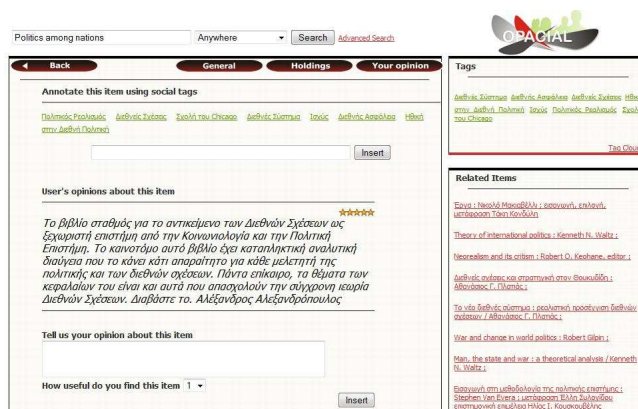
Politics among nations

Anywhere

Search

Advanced Search

OPACIAL

Back

General

Holdings

Your opinion

Annotate this item using social tags

Πολιτικός Ρεαλισμός Διεθνείς Σχέσεις Σχολή του Chicago Διεθνές Σύστημα Ισχύς Διεθνής Ασφάλεια Ηθική στην Διεθνή Πολιτική

Insert

User's opinions about this item

Το βιβλίο σταθμός για το αντικείμενο των Διεθνών Σχέσεων ως ξεχωριστή επιστήμη από την Κοινωνιολογία και την Πολιτική Επιστήμη. Το καινοτόμο αυτό βιβλίο έχει καταπληκτική αναλυτική διαύγεια που το κάνει κάτι απαραίτητο για κάθε μελετητή της πολιτικής και των διεθνών σχέσεων. Πάντα επίκαιρο, τα θέματα των κεφαλαίων του είναι και αυτό που απασχολούν την σύγχρονη ιεωρία Διεθνών Σχέσεων. Διαβάστε το. Αλέξανδρος Αλεξανδρόπουλος

Tell us your opinion about this item

How useful do you find this item 1

Insert

Tags

Διεθνές Σύστημα Διεθνής Ασφάλεια Διεθνείς Σχέσεις Ηθι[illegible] στην Διεθνή Πολιτική Ισχύς Πολιτικός Ρεαλισμός Σχολ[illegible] του Chicago

Tag Clou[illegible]

Related Items

Έργα : Νικολό Μακιαβέλλι ; εισαγωγή, επιλογή, μετάφραση Τάκη Κονδύλη

Theory of international politics : Kenneth N. Waltz ;

Neorealism and its critism : Robert O. Keohane, editor ;

Διεθνείς σχέσεις και στρατηγική στον Θουκυδίδη : Αθανάσιος Γ. Πλατιάς ;

Το νέο διεθνές σύστημα : ρεαλιστική προσέγγιση διεθνών σχέσεων / Αθανάσιος Γ. Πλατιάς ;

War and change in world politics : Robert Gilpin ;

Man, the state and war : a theoretical analysis / Kenneth N. Waltz ;

Εισαγωγή στη μεθοδολογία της πολιτικής επιστήμης : Stephen Van Evera ; μετάφραση Έλλη Συλλαίδου επιστημονική επιμέλεια Ηλίας Ι. Κουσκουβέλης